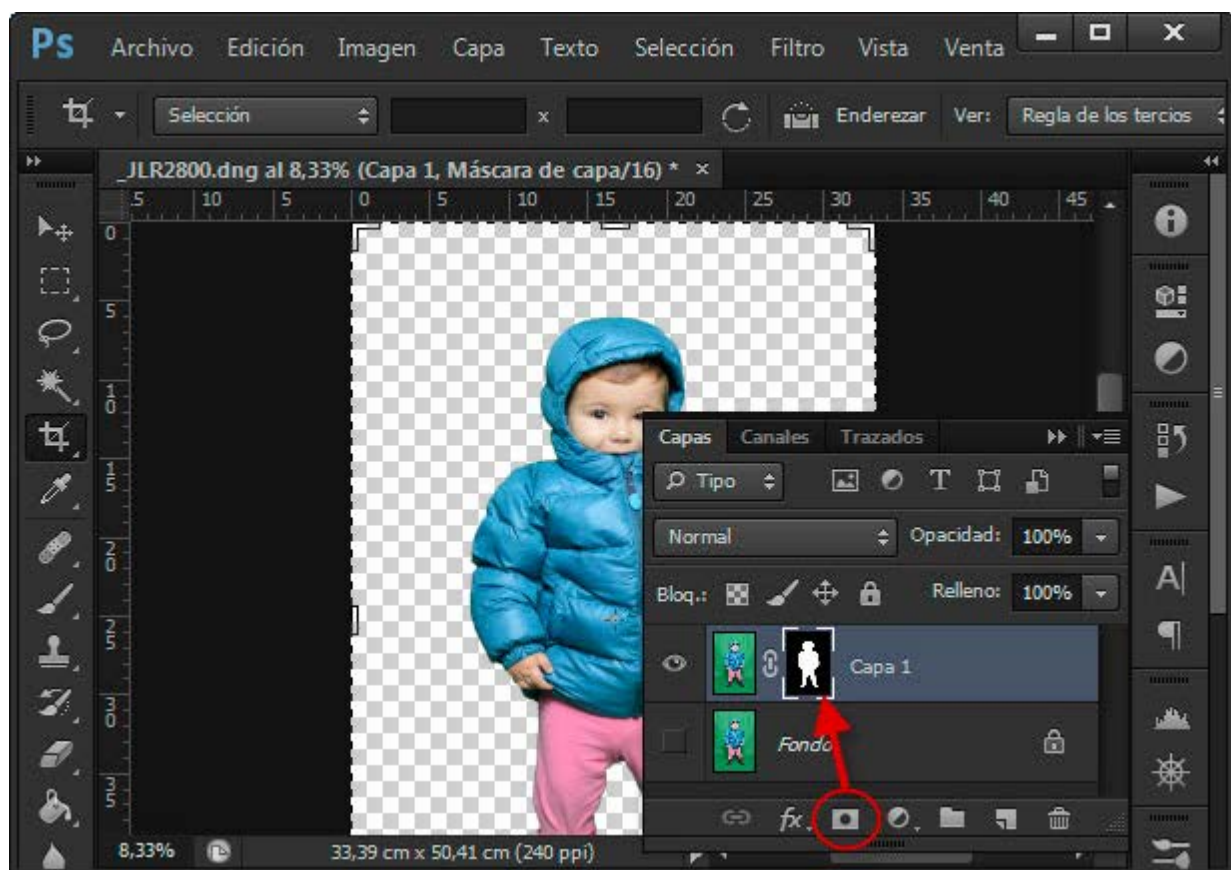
Ps Archivo Edición Imagen Capa Texto Selección Filtro Vista Venta

Selección x Enderezar Ver: Regla de los tercios

_JLR2800.dng al 8,33% (Capa 1, Máscara de capa/16) * ×

5 10 5 0 5 10 15 20 25 30 35 40 45

0 5 10 15 20 25 30 35

Capas Canales Trazados

Tipo

Normal Opacidad: 100%

Bloq.: Relleno: 100%

Capa 1

Fondo

8,33% 33,39 cm x 50,41 cm (240 ppi)